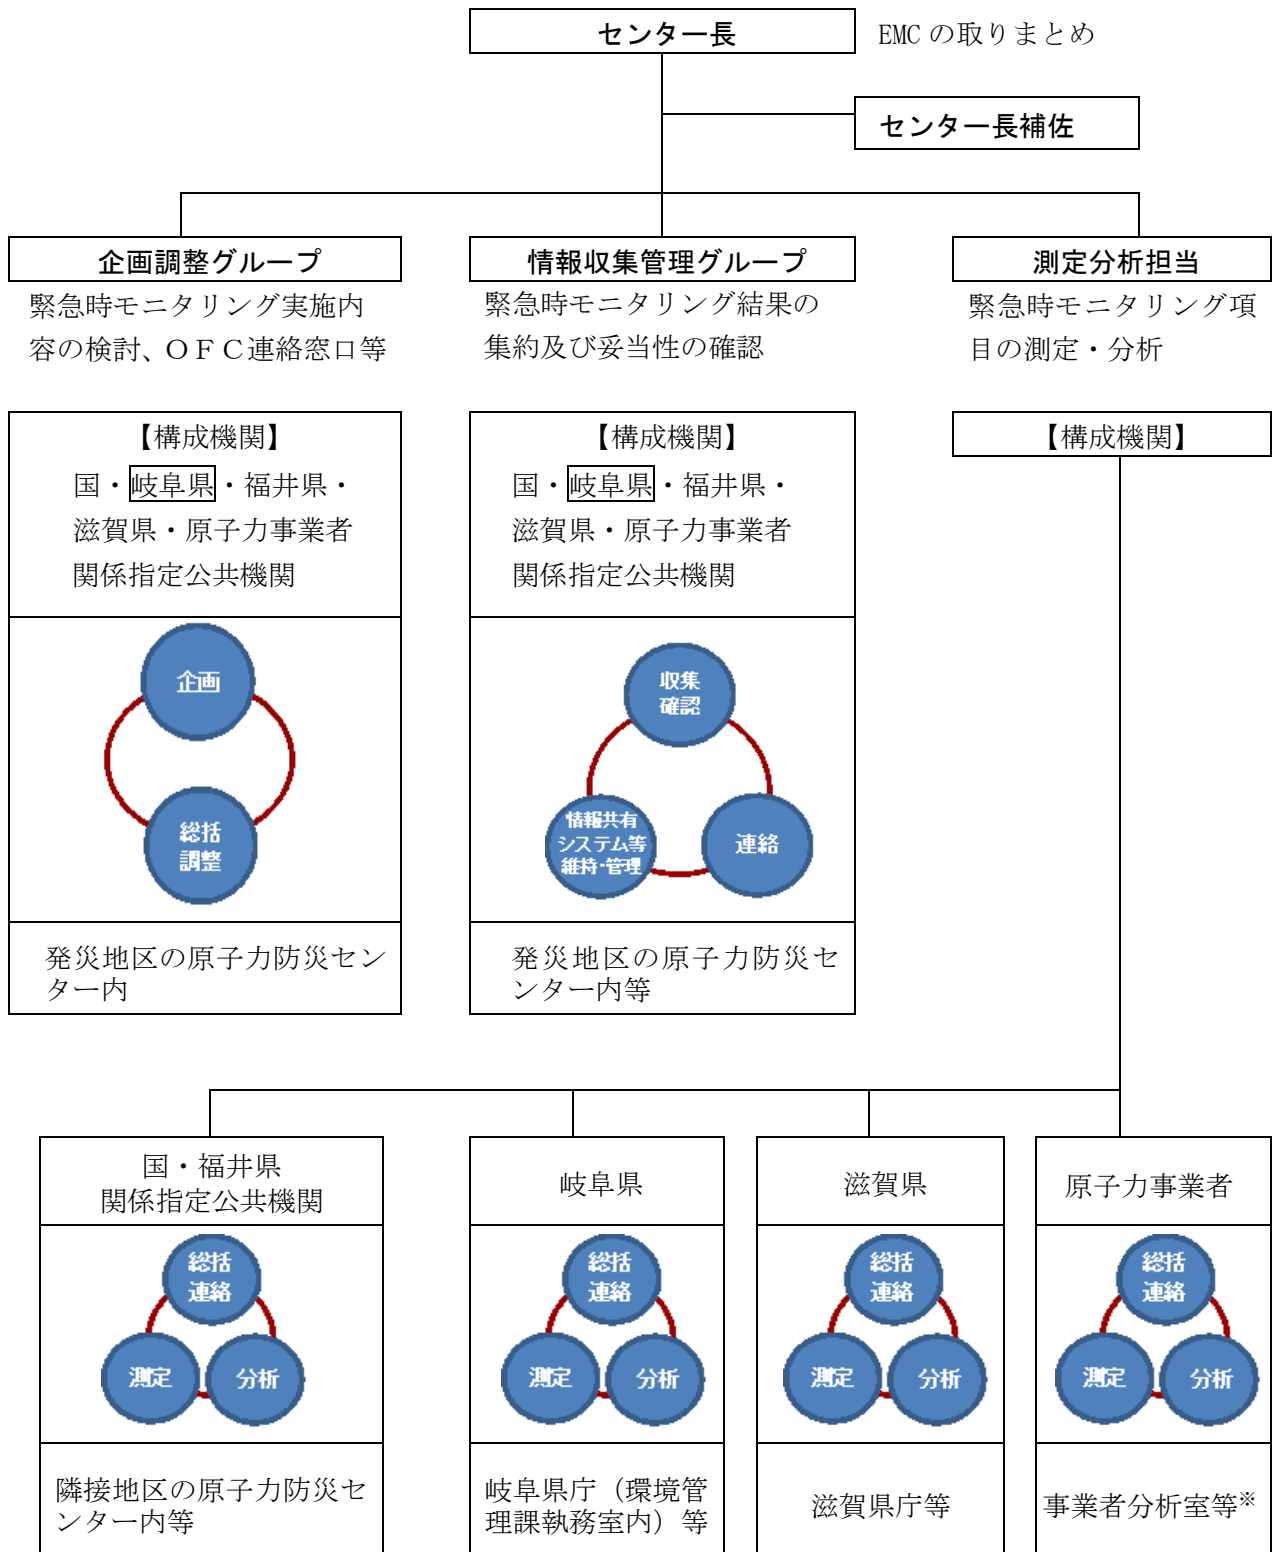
センター長

EMC の取りまとめ

センター長補佐

企画調整グループ

緊急時モニタリング実施内容の検討、ＯＦＣ連絡窓口等

情報収集管理グループ

緊急時モニタリング結果の集約及び妥当性の確認

測定分析担当

緊急時モニタリング項目の測定・分析

【構成機関】
国・岐阜県・福井県・滋賀県・原子力事業者関係指定公共機関

企画

総括
調整

発災地区の原子力防災センター内

【構成機関】
国・岐阜県・福井県・滋賀県・原子力事業者関係指定公共機関

収集
確認

情報共有
システム等
維持･管理

連絡

発災地区の原子力防災センター内等

【構成機関】

国・福井県
関係指定公共機関

総括
連絡

測定

分析

隣接地区の原子力防災センター内等

岐阜県

総括
連絡

測定

分析

岐阜県庁（環境管理課執務室内）等

滋賀県

総括
連絡

測定

分析

滋賀県庁等

原子力事業者

総括
連絡

測定

分析

事業者分析室等※